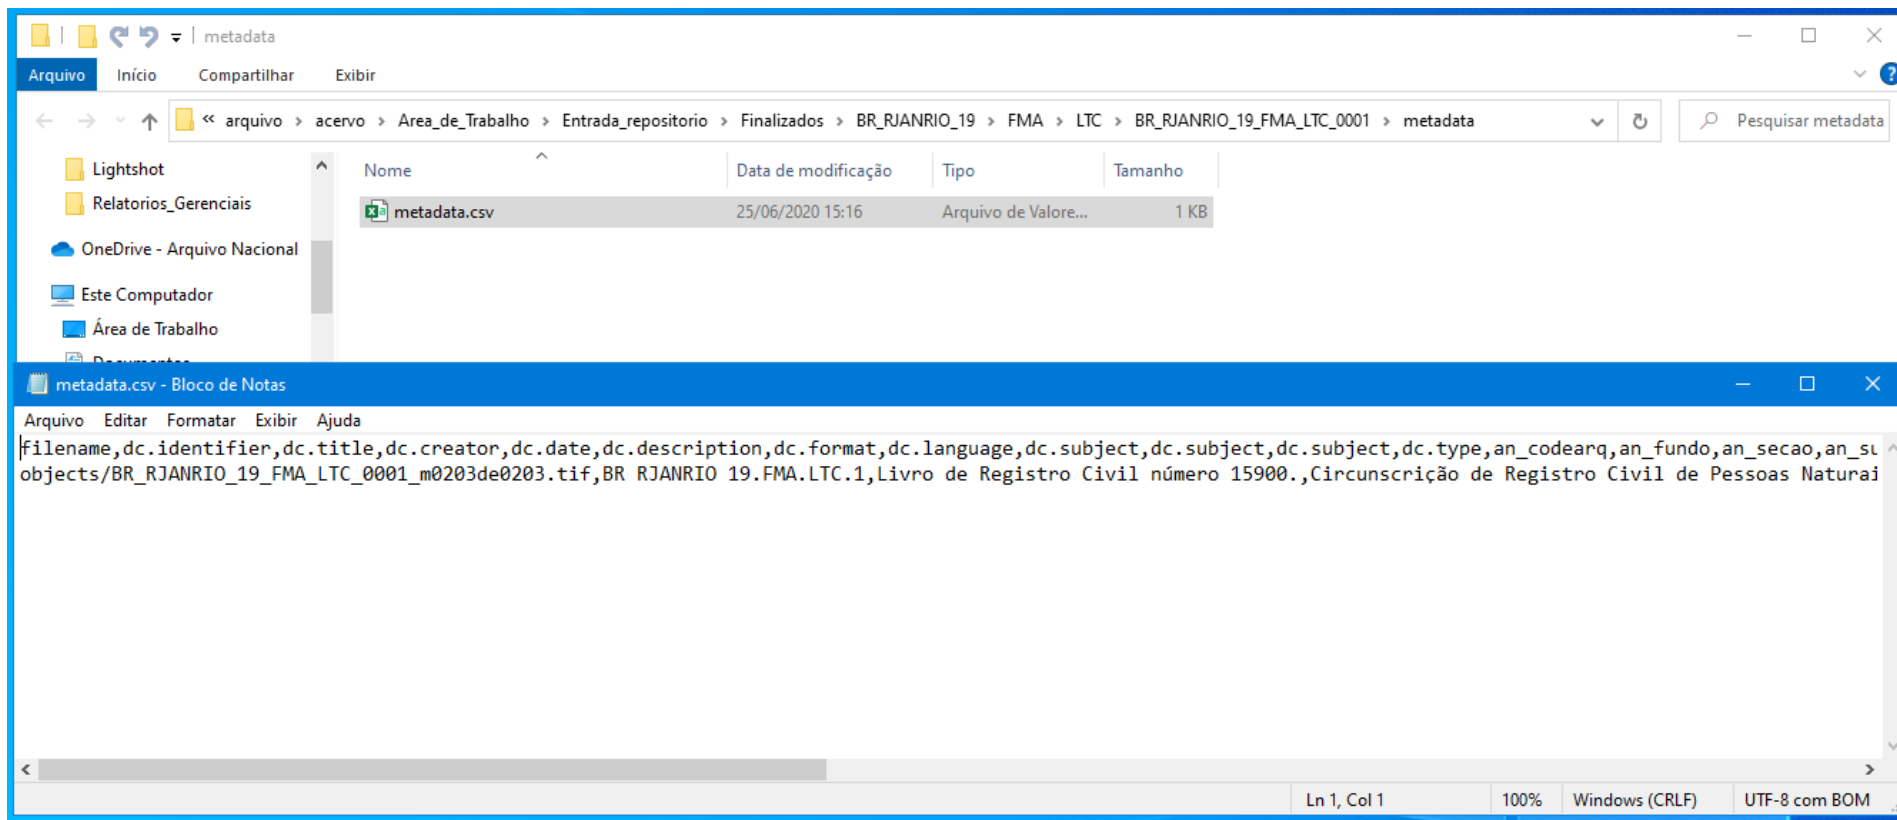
metadata

Arquivo Início Compartilhar Exibir

« arquivo › acervo › Area_de_Trabalho › Entrada_repositorio › Finalizados › BR_RJANRIO_19 › FMA › LTC › BR_RJANRIO_19_FMA_LTC_0001 › metadata

Pesquisar metadata

Lightshot
Relatorios_Gerenciais
OneDrive - Arquivo Nacional
Este Computador
Área de Trabalho
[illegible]

| Nome | Data de modificação | Tipo | Tamanho |
|---|---|---|---|
| metadata.csv | 25/06/2020 15:16 | Arquivo de Valore... | 1 KB |

metadata.csv - Bloco de Notas

Arquivo Editar Formatar Exibir Ajuda

filename,dc.identifier,dc.title,dc.creator,dc.date,dc.description,dc.format,dc.language,dc.subject,dc.subject,dc.subject,dc.type,an_codearq,an_fundo,an_secao,an_s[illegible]
objects/BR_RJANRIO_19_FMA_LTC_0001_m0203de0203.tif,BR RJANRIO 19.FMA.LTC.1,Livro de Registro Civil número 15900.,Circunscrição de Registro Civil de Pessoas Naturai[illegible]

Ln 1, Col 1 100% Windows (CRLF) UTF-8 com BOM